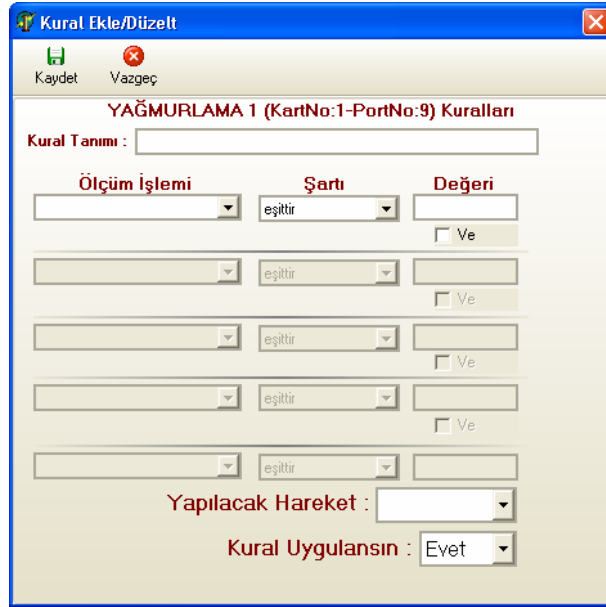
Kural Ekle/Düzelt

Kaydet Vazgeç

YAĞMURLAMA 1 (KartNo:1-PortNo:9) Kuralları

Kural Tanımı :

Ölçüm İşlemi

Şartı

Değeri

eşittir

Ve

eşittir

Ve

eşittir

Ve

eşittir

Ve

eşittir

Yapılacak Hareket :

Kural Uygulansın : Evet